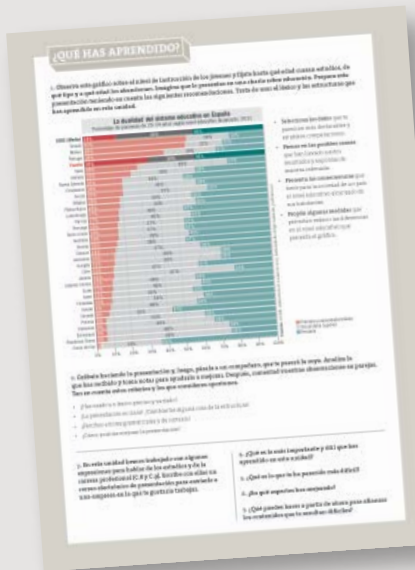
¿QUÉ HAS APRENDIDO?

1. Observa este gráfico sobre el nivel de instrucción de los jóvenes y fíjate hasta qué edad cursan estudios, de qué tipo y a qué edad los abandonan. Imagina que lo presentas en una charla sobre educación. Prepara una presentación teniendo en cuenta los siguientes recomendaciones. Trata de usar el léxico y las estructuras que has aprendido en esta unidad.

La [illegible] del sistema educativo en España

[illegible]

- Selecciona los datos que te parezcan más destacables y en ellos concéntrate.
- Piensa en las posibles causas que han llevado a estos resultados y a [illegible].
- Piensa en las consecuencias que tiene para la sociedad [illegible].
- Propón algunas medidas que podrían mejorar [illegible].

2. Graba tu presentación. Luego, pásala a un compañero, que te pasará la suya. Analiza la que has recibido y toma notas para ayudarlo a mejorar. Después, comentad vuestras observaciones en parejas. Ten en cuenta estos criterios y los que consideres oportunos:

- ¿Has usado un léxico preciso y variado?
- ¿La presentación es clara? ¿Sigue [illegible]?
- ¿Has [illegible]?
- ¿Cómo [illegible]?

3. En esta unidad hemos trabajado con algunas expresiones para hablar de los estudios y de la carrera profesional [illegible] Escribe con ellas un correo electrónico de presentación para contactar a una empresa en la que te gustaría trabajar.

4. ¿Qué es lo más importante y útil que has aprendido en esta unidad?

5. ¿Qué es lo que te ha parecido más difícil?

6. ¿En qué aspectos has mejorado?

7. ¿Qué puedes hacer a partir de ahora para afianzar los contenidos que te resultan difíciles?